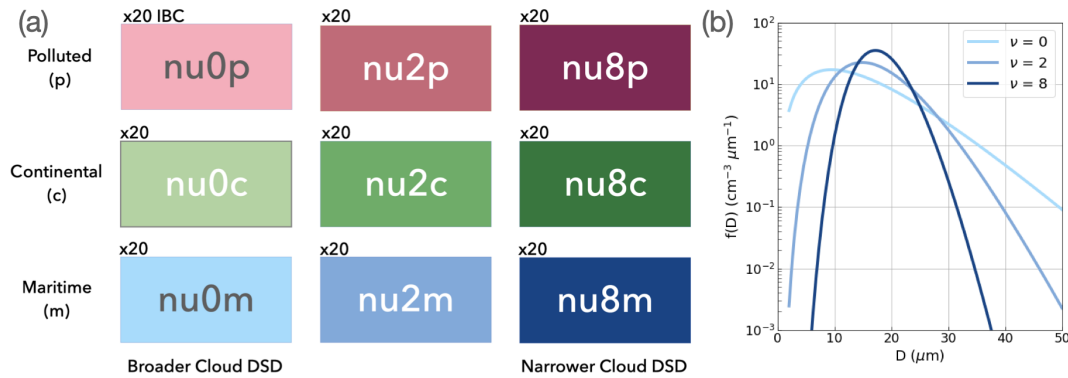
(a)

x20 IBC x20 x20

Polluted (p)

nu0p nu2p nu8p

x20 x20 x20

Continental (c)

nu0c nu2c nu8c

x20 x20 x20

Maritime (m)

nu0m nu2m nu8m

Broader Cloud DSD

Narrower Cloud DSD

(b)

$\nu = 0$
$\nu = 2$
$\nu = 8$

f(D) (cm$^{-3}$ $\mu$m$^{-1}$)

$10^2$
$10^1$
$10^0$
$10^{-1}$
$10^{-2}$
$10^{-3}$

0 10 20 30 40 50

D ($\mu$m)